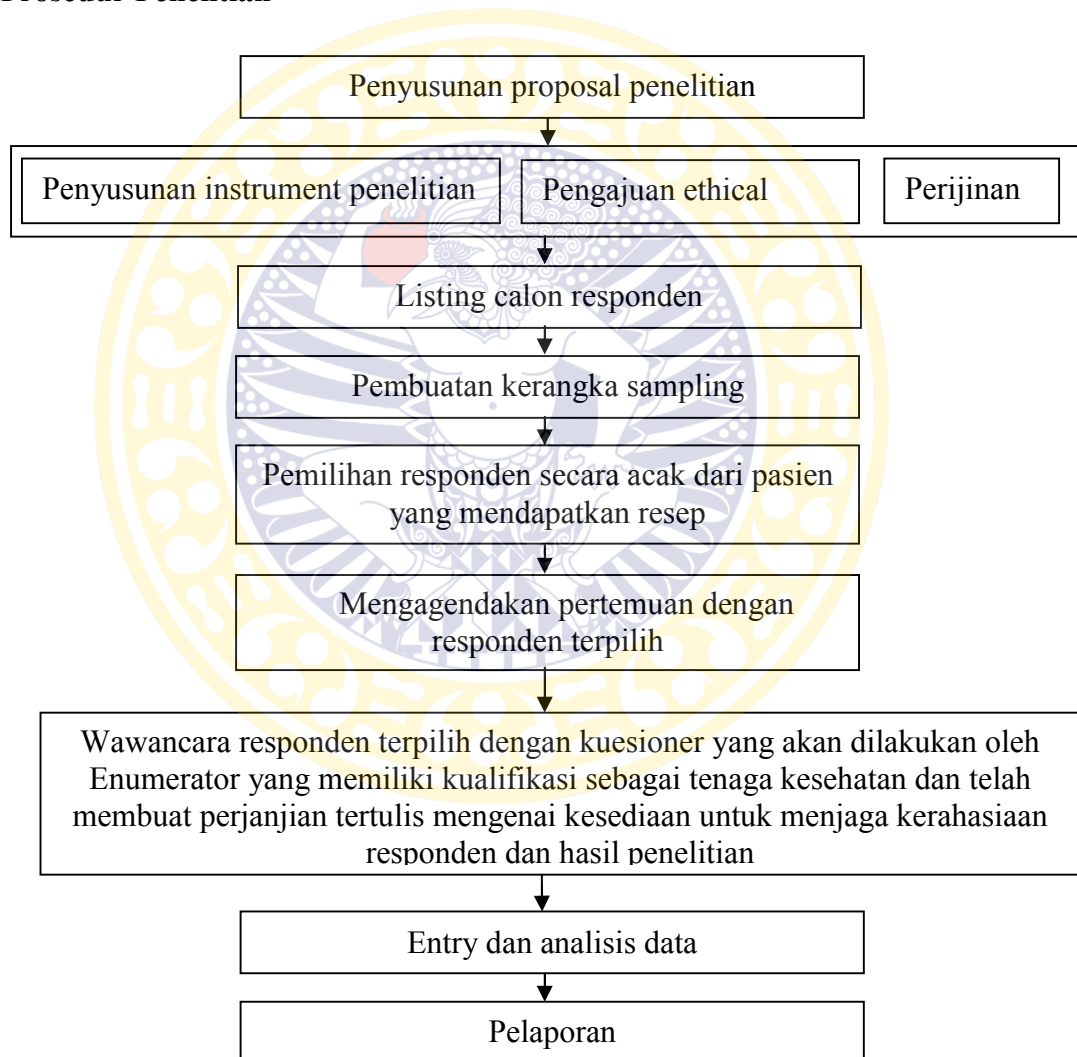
Prosedur Penelitian

Penyusunan proposal penelitian

Penyusunan instrument penelitian

Pengajuan ethical

Perijinan

Listing calon responden

Pembuatan kerangka sampling

Pemilihan responden secara acak dari pasien yang mendapatkan resep

Mengagendakan pertemuan dengan responden terpilih

Wawancara responden terpilih dengan kuesioner yang akan dilakukan oleh Enumerator yang memiliki kualifikasi sebagai tenaga kesehatan dan telah membuat perjanjian tertulis mengenai kesediaan untuk menjaga kerahasiaan responden dan hasil penelitian

Entry dan analisis data

Pelaporan